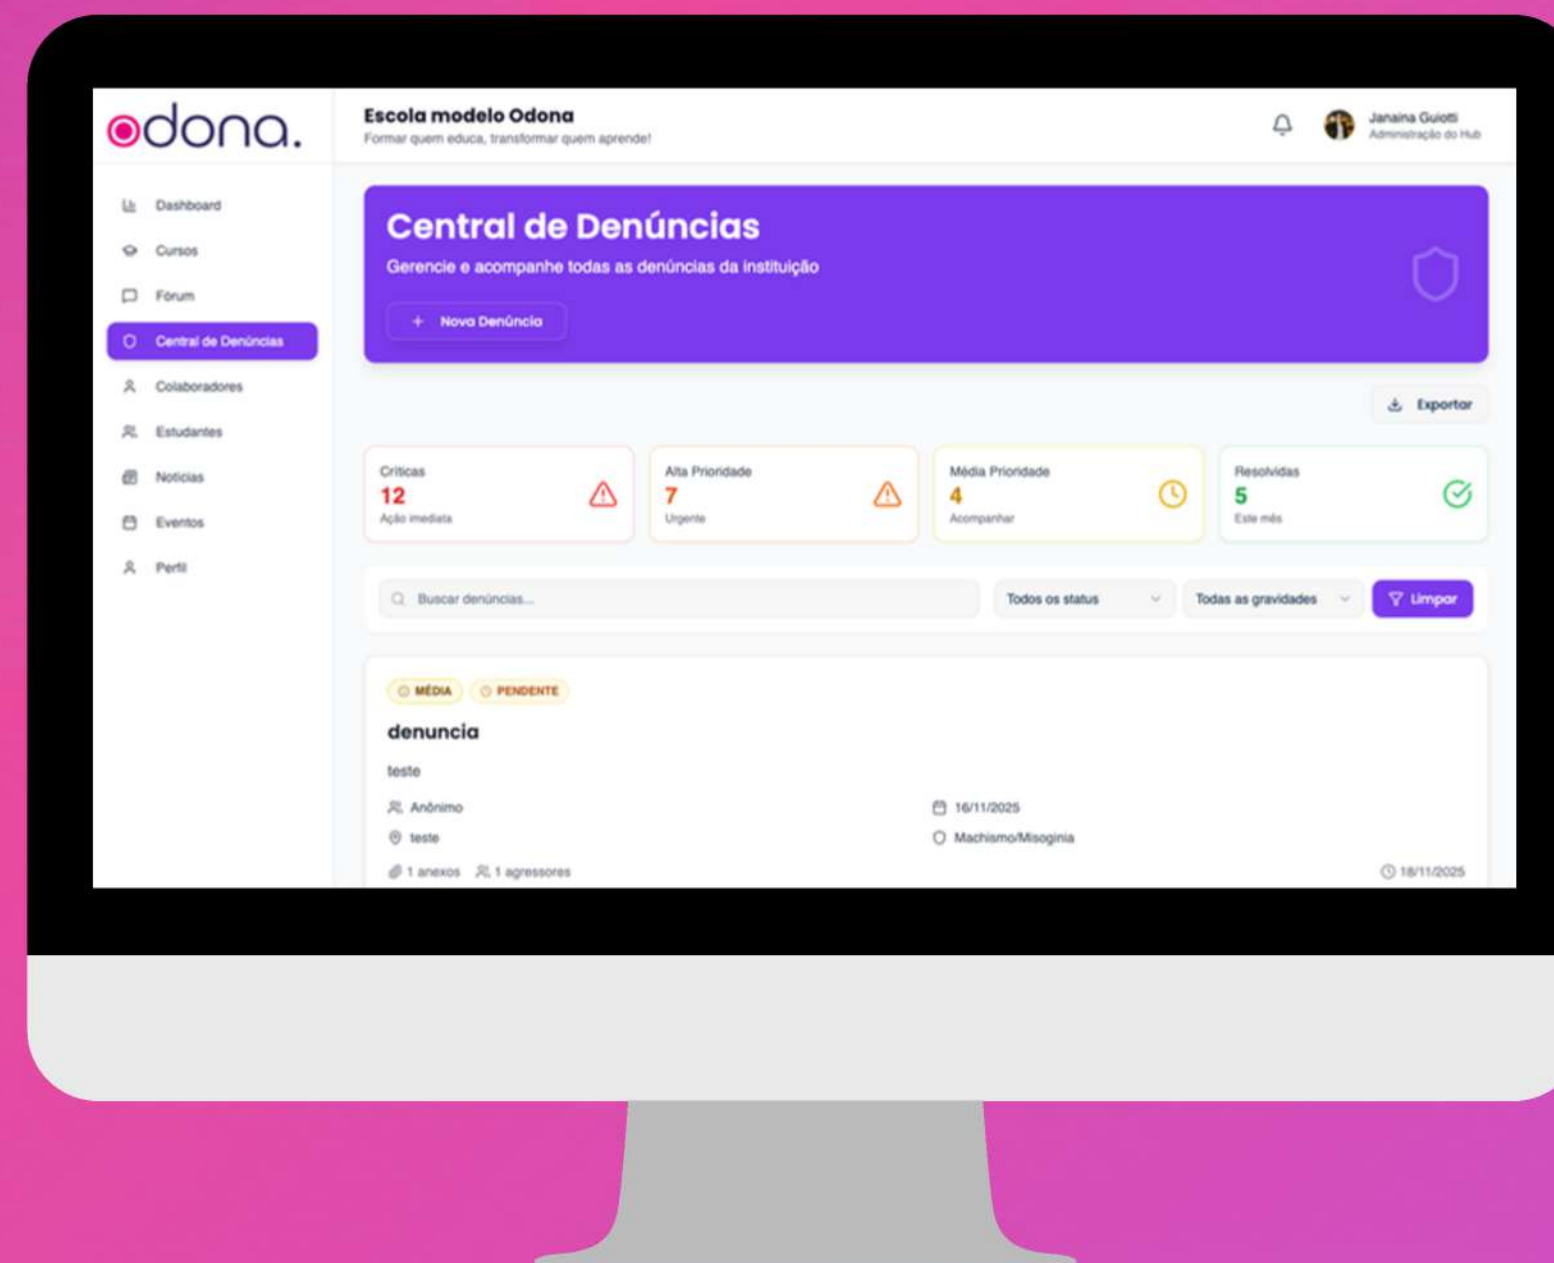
odona.

Escola modelo Odona
Formar quem educa, transformar quem aprende!

Janaina Guiotti
Administração do Hub

Dashboard
Cursos
Fórum
Central de Denúncias
Colaboradores
Estudantes
Notícias
Eventos
Perfil

Central de Denúncias
Gerencie e acompanhe todas as denúncias da instituição
+ Nova Denúncia

Exportar

Críticas
12
Ação imediata

Alta Prioridade
7
Urgente

Média Prioridade
4
Acompanhar

Resolvidas
5
Este mês

Buscar denúncias...
Todos os status
Todas as gravidades
Limpar

MÉDIA
PENDENTE
denuncia
teste
Anônimo
16/11/2025
teste
Machismo/Misoginia
1 anexos
1 agressores
18/11/2025